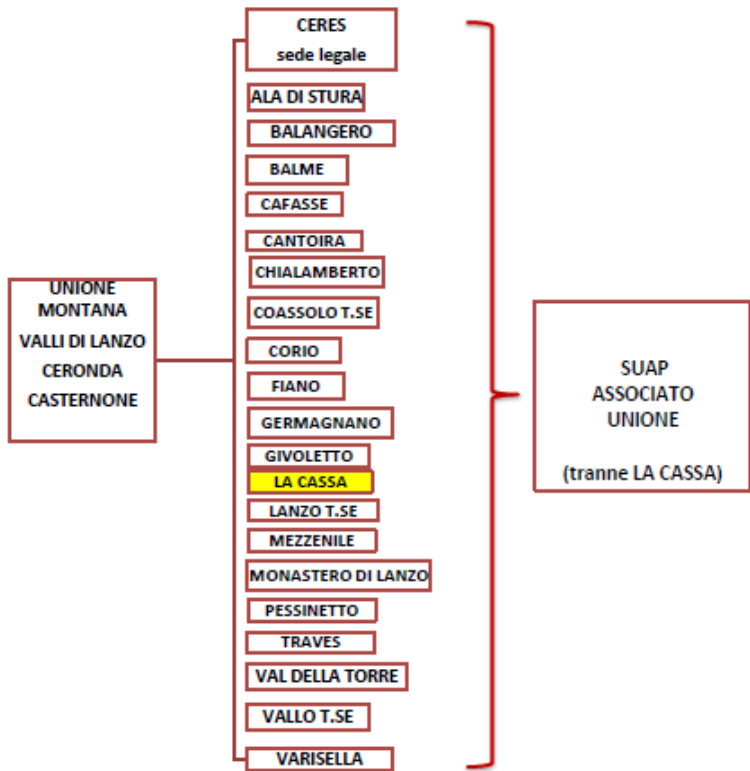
UNIONE
MONTANA
VALLI DI LANZO
CERONDA
CASTERNONE

CERES
sede legale

ALA DI STURA

BALANGERO

BALME

CAFASSE

CANTOIRA

CHIALAMBERTO

COASSOLO T.SE

CORIO

FIANO

GERMAGNANO

GIVOLETTO

LA CASSA

LANZO T.SE

MEZZENILE

MONASTERO DI LANZO

PESSINETTO

TRAVES

VAL DELLA TORRE

VALLO T.SE

VARISELLA

SUAP
ASSOCIATO
UNIONE

(tranne LA CASSA)